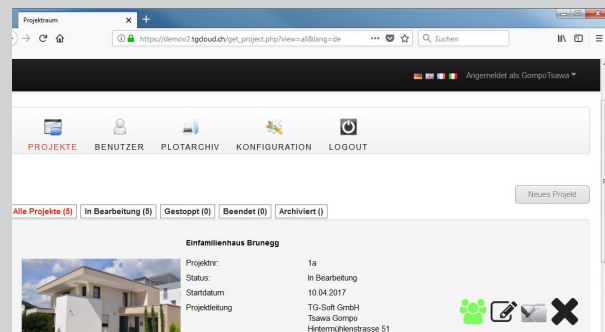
Projektraum
https://demov2.tgdoud.ch/get_project.php?view=all&lang=de
Suchen
Angemeldet als GompoTsawa
PROJEKTE BENUTZER PLOTARCHIV KONFIGURATION LOGOUT
Neues Projekt
Alle Projekte (5) In Bearbeitung (5) Gestoppt (0) Beendet (0) Archiviert ()
Einfamilienhaus Brunegg

| Projektnr: | 1a |
|---|---|
| Status: | In Bearbeitung |
| Startdatum | 10.04.2017 |
| Projektleitung | TG-Soft GmbH<br>Tsawa Gompo<br>Hintermühlenstrasse 51 |